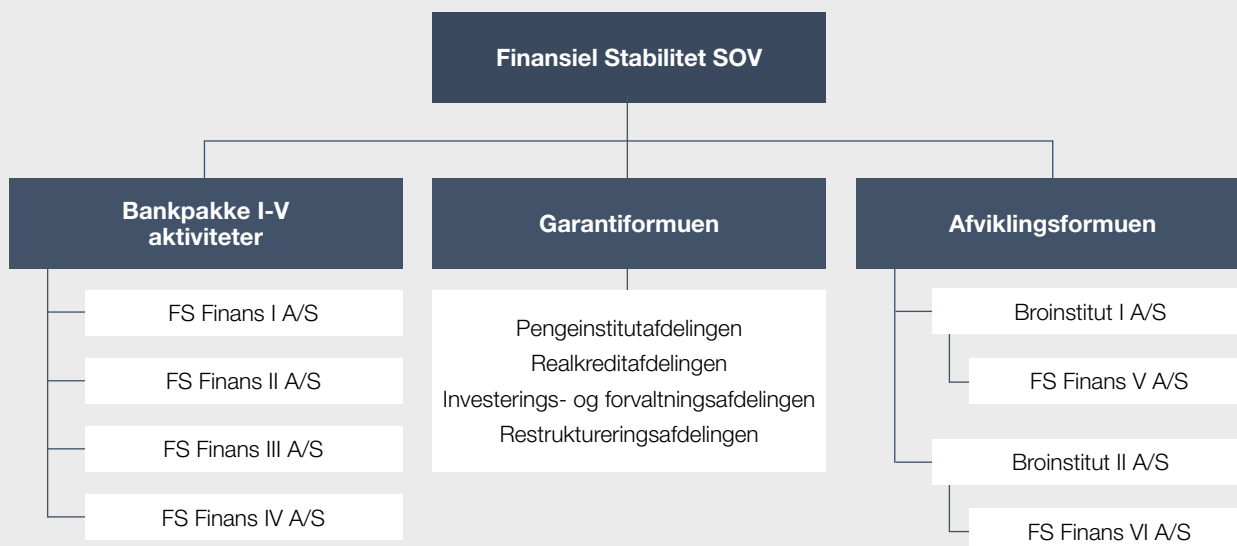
Finansiel Stabilitet SOV

Bankpakke I-V aktiviteter

FS Finans I A/S

FS Finans II A/S

FS Finans III A/S

FS Finans IV A/S

Garantiformuen

Pengeinstitutafdelingen
Realkreditafdelingen
Investerings- og forvaltningsafdelingen
Restruktureringsafdelingen

Afviklingsformuen

Broinstitut I A/S

FS Finans V A/S

Broinstitut II A/S

FS Finans VI A/S